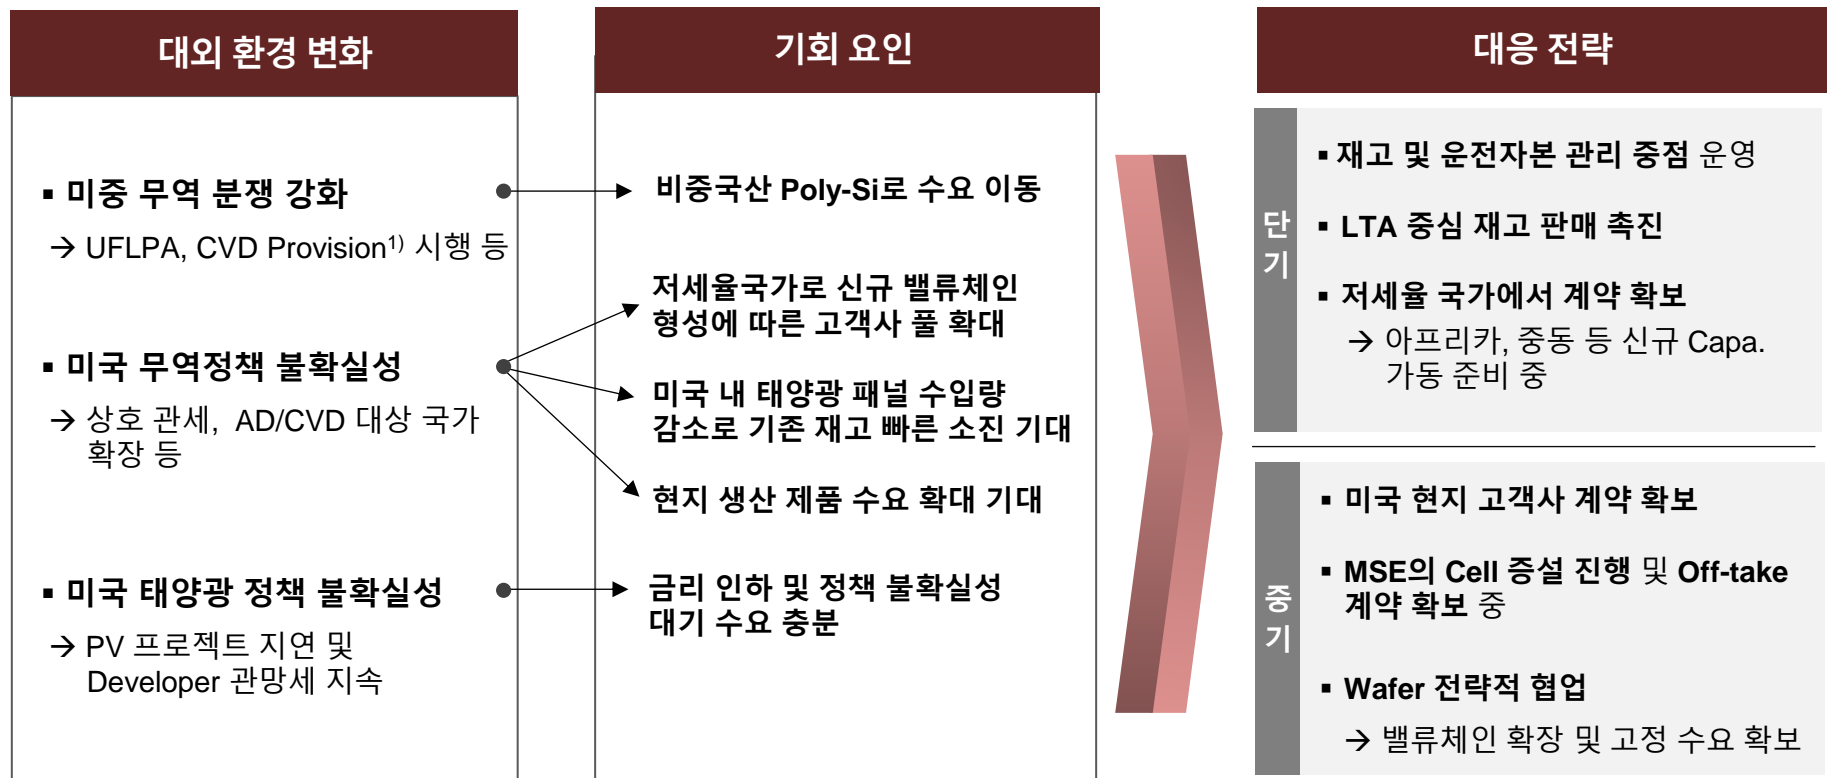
대외 환경 변화

▪ 미중 무역 분쟁 강화

→ UFLPA, CVD Provision$^{1)}$ 시행 등

▪ 미국 무역정책 불확실성

→ 상호 관세, AD/CVD 대상 국가 확장 등

▪ 미국 태양광 정책 불확실성

→ PV 프로젝트 지연 및 Developer 관망세 지속

기회 요인

비중국산 Poly-Si로 수요 이동

저세율국가로 신규 밸류체인 형성에 따른 고객사 풀 확대

미국 내 태양광 패널 수입량 감소로 기존 재고 빠른 소진 기대

현지 생산 제품 수요 확대 기대

금리 인하 및 정책 불확실성 대기 수요 충분

대응 전략

단기

▪ 재고 및 운전자본 관리 중점 운영

▪ LTA 중심 재고 판매 촉진

▪ 저세율 국가에서 계약 확보

→ 아프리카, 중동 등 신규 Capa. 가동 준비 중

중기

▪ 미국 현지 고객사 계약 확보

▪ MSE의 Cell 증설 진행 및 Off-take 계약 확보 중

▪ Wafer 전략적 협업

→ 밸류체인 확장 및 고정 수요 확보